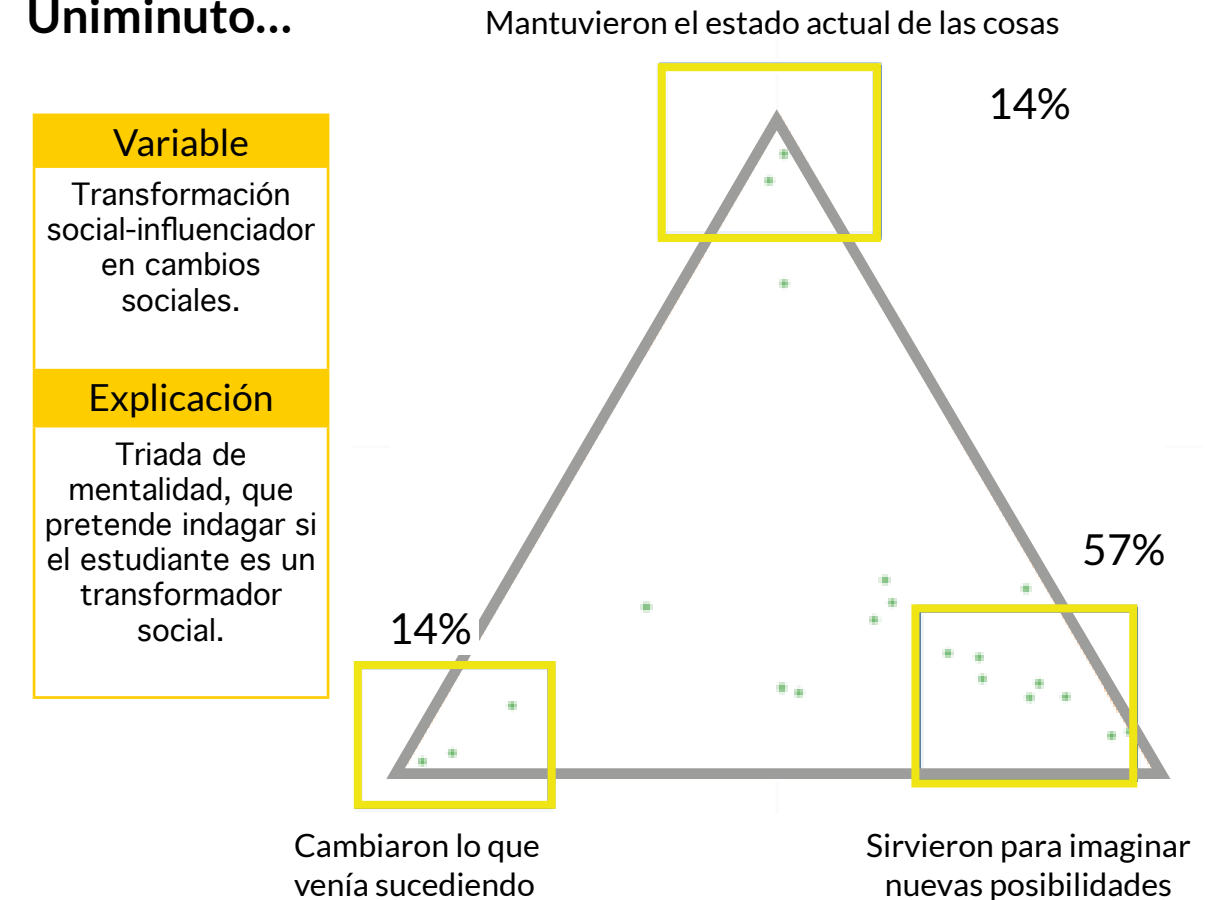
Uniminuto...

Mantuvieron el estado actual de las cosas

14%

Variable

Transformación social-influenciador en cambios sociales.

Explicación

Triada de mentalidad, que pretende indagar si el estudiante es un transformador social.

57%

14%

Cambiaron lo que venía sucediendo

Sirvieron para imaginar nuevas posibilidades